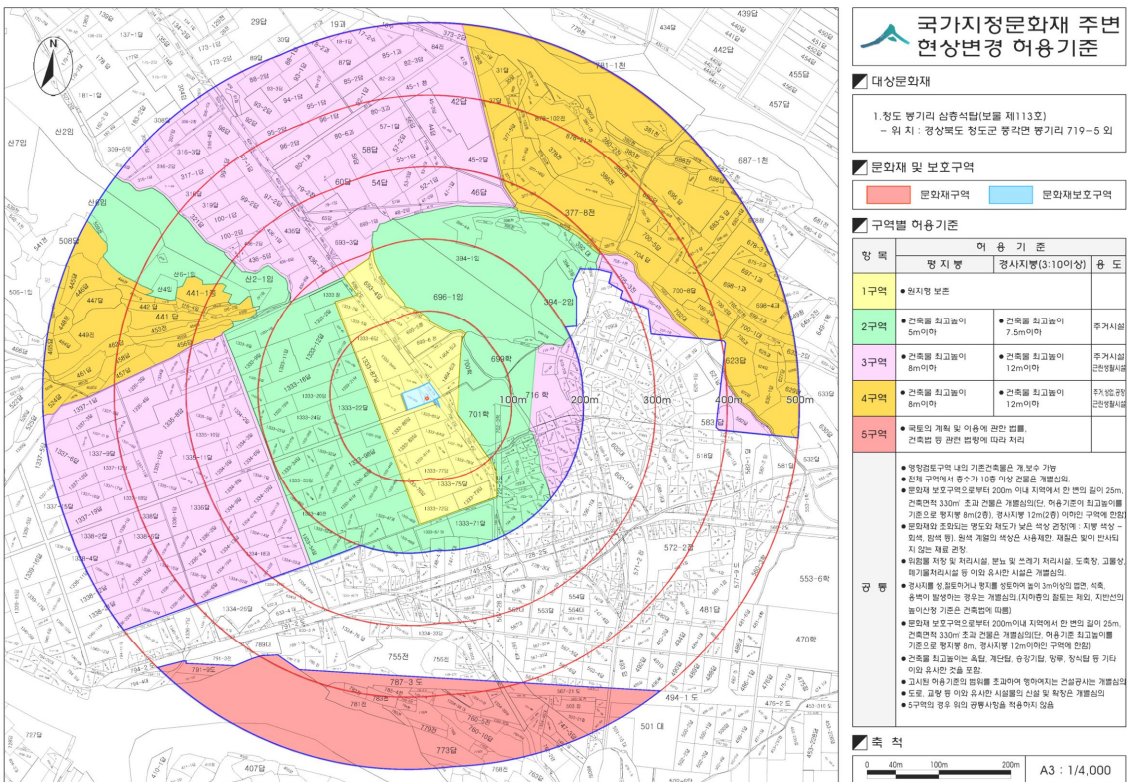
국가지정문화재 주변 현상변경 허용기준

대상문화재

1.청도 봉기리 삼층석탑(보물 제113호)
- 위 치 : 경상북도 청도군 풍각면 봉기리 719-5 외

문화재 및 보호구역

문화재구역 문화재보호구역

구역별 허용기준

| 항 목 | 평 지 붕 | 경사지붕(3:10이상) | 용 도 |
|---|---|---|---|
| 1구역 | ● 원지형 보존 | | |
| 2구역 | ● 건축물 최고높이 5m이하 | ● 건축물 최고높이 7.5m이하 | 주거시설 |
| 3구역 | ● 건축물 최고높이 8m이하 | ● 건축물 최고높이 12m이하 | 주거시설 근린생활시설 |
| 4구역 | ● 건축물 최고높이 8m이하 | ● 건축물 최고높이 12m이하 | 주거,상업,공업 근린생활시설 |
| 5구역 | ● 국토의 계획 및 이용에 관한 법률, 건축법 등 관련 법령에 따라 처리 | | |

공 통
● 영향검토구역 내의 기존건축물은 개,보수 가능
● 전체 구역에서 층수가 10층 이상 건물은 개별심의.
● 문화재 보호구역으로부터 200m 이내 지역에서 한 변의 길이 25m, 건축면적 330㎡ 초과 건물은 개별심의(단, 허용기준의 최고높이를 기준으로 평지붕 8m(2층), 경사지붕 12m(2층) 이하인 구역에 한함)
● 문화재와 조화되는 명도와 채도가 낮은 색상 권장(예 : 지붕 색상 - 회색, 흑색 등). 원색 계열의 색상은 사용제한. 재질은 빛이 반사되지 않는 재료 권장.
● 위험물 저장 및 처리시설, 분뇨 및 쓰레기 처리시설, 도축장, 고물상, 폐기물처리시설 등 이와 유사한 시설은 개별심의.
● 경사지를 성,절토하거나 평지를 성토하여 높이 3m이상의 법면, 석축, 옹벽이 발생하는 경우는 개별심의(지하층의 절토는 제외, 지반선의 높이산정 기준은 건축법에 따름)
● 문화재 보호구역으로부터 200m이내 지역에서 한 변의 길이 25m, 건축면적 330㎡ 초과 건물은 개별심의(단, 허용기준 최고높이를 기준으로 평지붕 8m, 경사지붕 12m이하인 구역에 한함)
● 건축물 최고높이는 옥탑, 계단탑, 승강기탑, 망루, 장식탑 등 기타 이와 유사한 것을 포함.
● 고시된 허용기준의 범위를 초과하여 행하여지는 건설공사는 개별심의
● 도로, 교량 등 이와 유사한 시설물의 신설 및 확장은 개별심의
● 5구역의 경우 위의 공통사항을 적용하지 않음

축 척

0 40m 100m 200m A3 : 1/4,000

N

100m 200m 300m 400m 500m

396-1임 696-1임 394-2임 699학 701학 716 학 377-8전 441-1답 441 답 442 답 447답 449전 461답 산2-1임 산4임 산6-1임 산6임 산7임 산2임 508답 541전 505-1전 787-3 도 781전 773답 755전 750전 494-1 도 501 대 583 답 572-2전 553-6학 481답 470학 29답 19과 42답 46답 54답 58답 60답 84전 87답 31답 687-1천 781-1천 442답 455답 457답 1334-2답 1333-22답 1333-24답 1333-29답 1333-75답 1333-77답 1336답 623답 518답 407답 554답 557답 553답